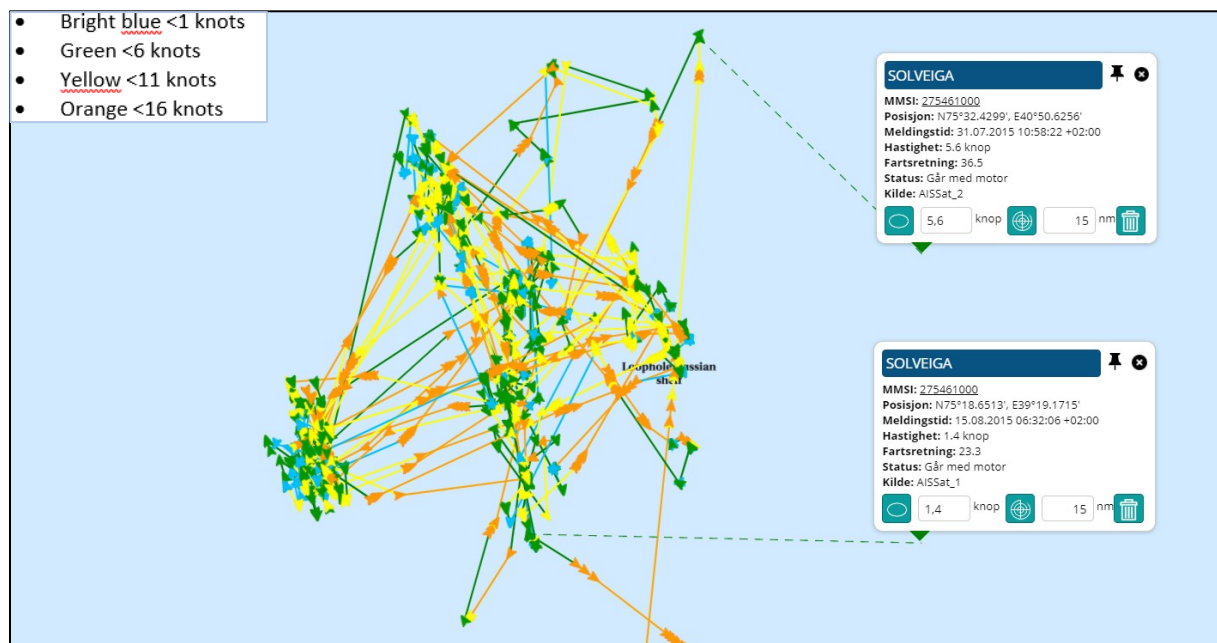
- Bright blue <1 knots
- Green <6 knots
- Yellow <11 knots
- Orange <16 knots

SOLVEIGA
MMSI: 275461000
Posisjon: N75°32.4299', E40°50.6256'
Meldingstid: 31.07.2015 10:58:22 +02:00
Hastighet: 5.6 knop
Fartsretning: 36.5
Status: Går med motor
Kilde: AISSat_2
5,6 knop 15 nm

Loophole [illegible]ssian shelf

SOLVEIGA
MMSI: 275461000
Posisjon: N75°18.6513', E39°19.1715'
Meldingstid: 15.08.2015 06:32:06 +02:00
Hastighet: 1.4 knop
Fartsretning: 23.3
Status: Går med motor
Kilde: AISSat_1
1,4 knop 15 nm